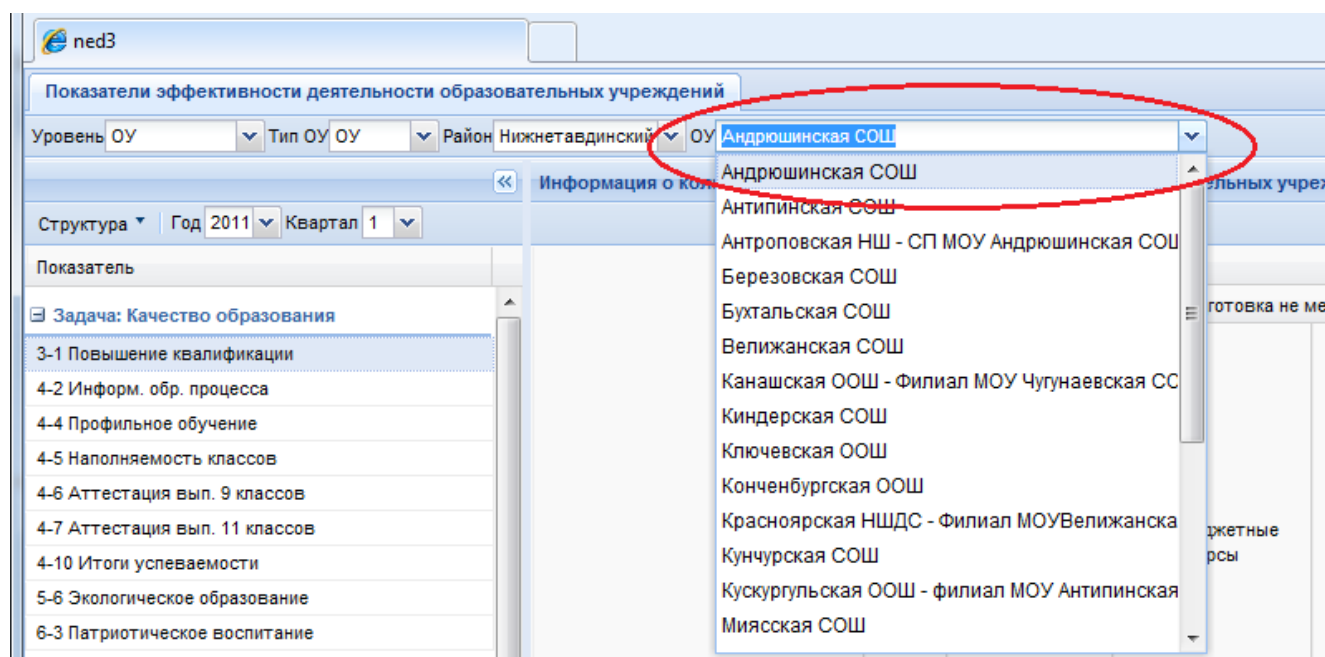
ned3

Показатели эффективности деятельности образовательных учреждений

Уровень ОУ Тип ОУ ОУ Район Нижнетавдинский ОУ Андрюшинская СОШ

Информация о ко

тельных учреж

Структура Год 2011 Квартал 1

Показатель

⊟ Задача: Качество образования

3-1 Повышение квалификации

4-2 Информ. обр. процесса

4-4 Профильное обучение

4-5 Наполняемость классов

4-6 Аттестация вып. 9 классов

4-7 Аттестация вып. 11 классов

4-10 Итоги успеваемости

5-6 Экологическое образование

6-3 Патриотическое воспитание

Андрюшинская СОШ
Антипинская СОШ
Антроповская НШ - СП МОУ Андрюшинская СОШ
Березовская СОШ
Бухтальская СОШ
Велижанская СОШ
Канашская ООШ - Филиал МОУ Чугунаевская СС
Киндерская СОШ
Ключевская ООШ
Конченбургская ООШ
Красноярская НШДС - Филиал МОУВелижанска
Кунчурская СОШ
Кускургульская ООШ - филиал МОУ Антипинская
Миясская СОШ

готовка не ме

джетные
рсы